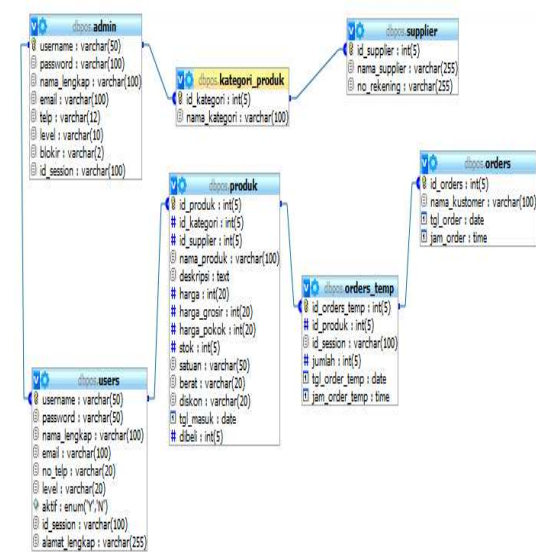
dbpos.admin
username : varchar(50)
password : varchar(100)
nama_lengkap : varchar(100)
email : varchar(100)
telp : varchar(12)
level : varchar(10)
blokir : varchar(2)
id_session : varchar(100)

dbpos.kategori_produk
id_kategori : int(5)
nama_kategori : varchar(100)

dbpos.supplier
id_supplier : int(5)
nama_supplier : varchar(255)
no_rekening : varchar(255)

dbpos.orders
id_orders : int(5)
nama_kustomer : varchar(100)
tgl_order : date
jam_order : time

dbpos.produk
id_produk : int(5)
id_kategori : int(5)
id_supplier : int(5)
nama_produk : varchar(100)
deskripsi : text
harga : int(20)
harga_grosir : int(20)
harga_pokok : int(20)
stok : int(5)
satuan : varchar(50)
berat : varchar(20)
diskon : varchar(20)
tgl_masuk : date
dibeli : int(5)

dbpos.orders_temp
id_orders_temp : int(5)
id_produk : int(5)
id_session : varchar(100)
jumlah : int(5)
tgl_order_temp : date
jam_order_temp : time

dbpos.users
username : varchar(50)
password : varchar(50)
nama_lengkap : varchar(100)
email : varchar(100)
no_telp : varchar(20)
level : varchar(20)
aktif : enum('Y','N')
id_session : varchar(100)
alamat_lengkap : varchar(255)